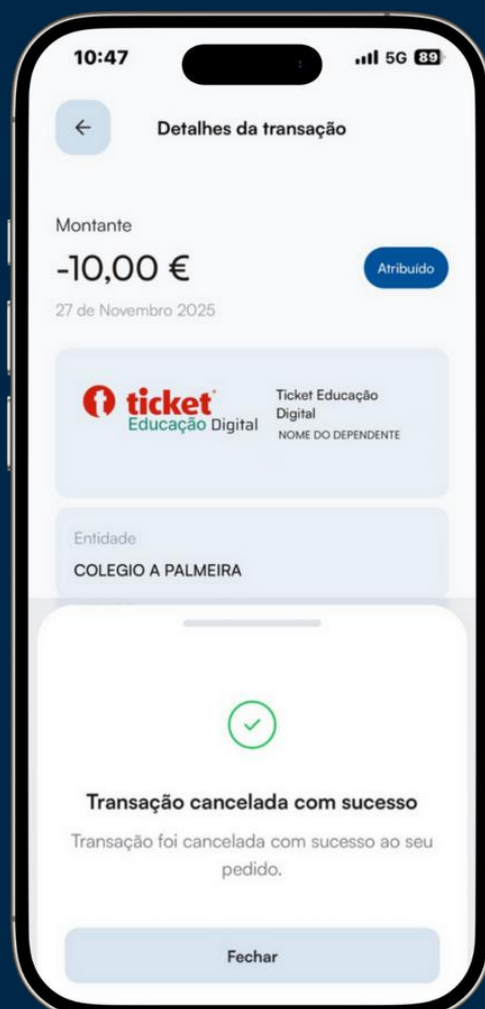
10:47

5G 89

←

Detalhes da transação

Montante

-10,00 €

Atribuído

27 de Novembro 2025

ticket Educação Digital

Ticket Educação Digital

NOME DO DEPENDENTE

Entidade

COLEGIO A PALMEIRA

Transação cancelada com sucesso

Transação foi cancelada com sucesso ao seu pedido.

Fechar